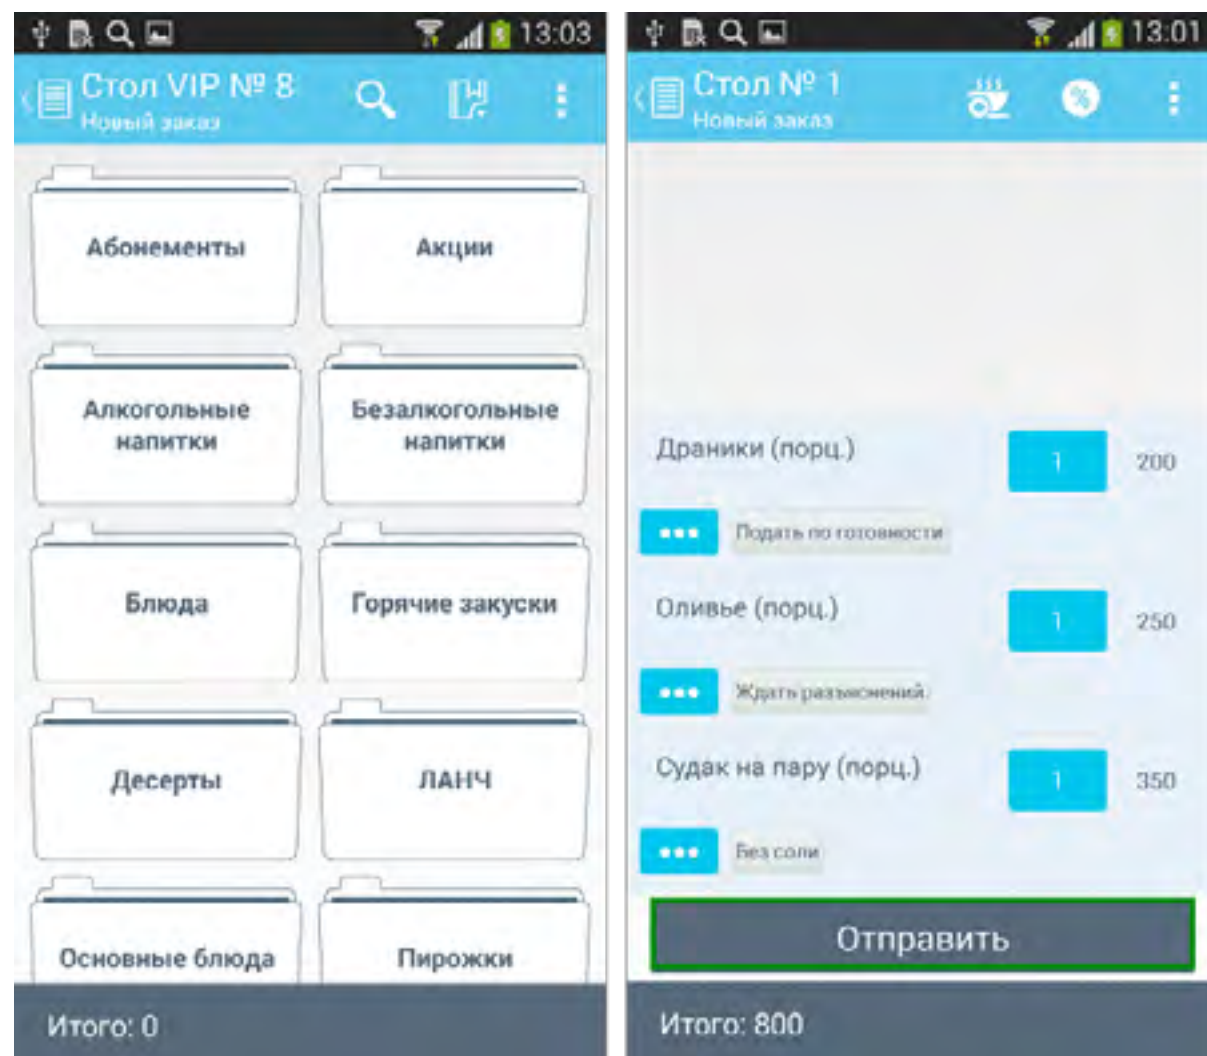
13:03

Стол VIP № 8
Новый заказ

Абонементы

Акции

Алкогольные напитки

Безалкогольные напитки

Блюда

Горячие закуски

Десерты

ЛАНЧ

Основные блюда

Пирожки

Итого: 0

13:01

Стол № 1
Новый заказ

Драники (порц.)
1
200

Подать по готовности

Оливье (порц.)
1
250

Ждать разъяснений

Судак на пару (порц.)
1
350

Без соли

Отправить

Итого: 800